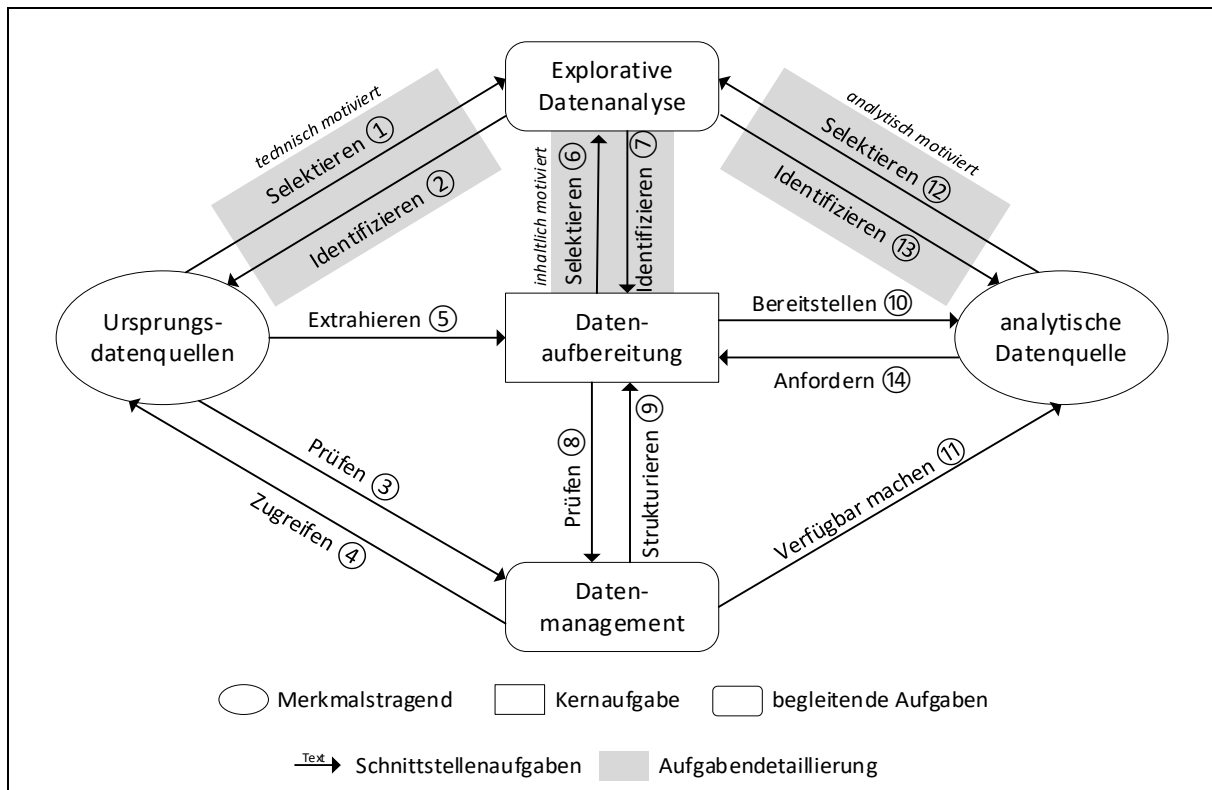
Explorative Datenanalyse

technisch motiviert
Selektieren ①
Identifizieren ②

inhaltlich motiviert
Selektieren ⑥
Identifizieren ⑦

analytisch motiviert
Selektieren ⑫
Identifizieren ⑬

Ursprungsdatenquellen

Extrahieren ⑤

Datenaufbereitung

Bereitstellen ⑩
Anfordern ⑭

analytische Datenquelle

Prüfen ③
Zugreifen ④

Prüfen ⑧
Strukturieren ⑨

Verfügbar machen ⑪

Datenmanagement

Merkmalstragend
Kernaufgabe
begleitende Aufgaben

Text
Schnittstellenaufgaben
Aufgabendetaillierung